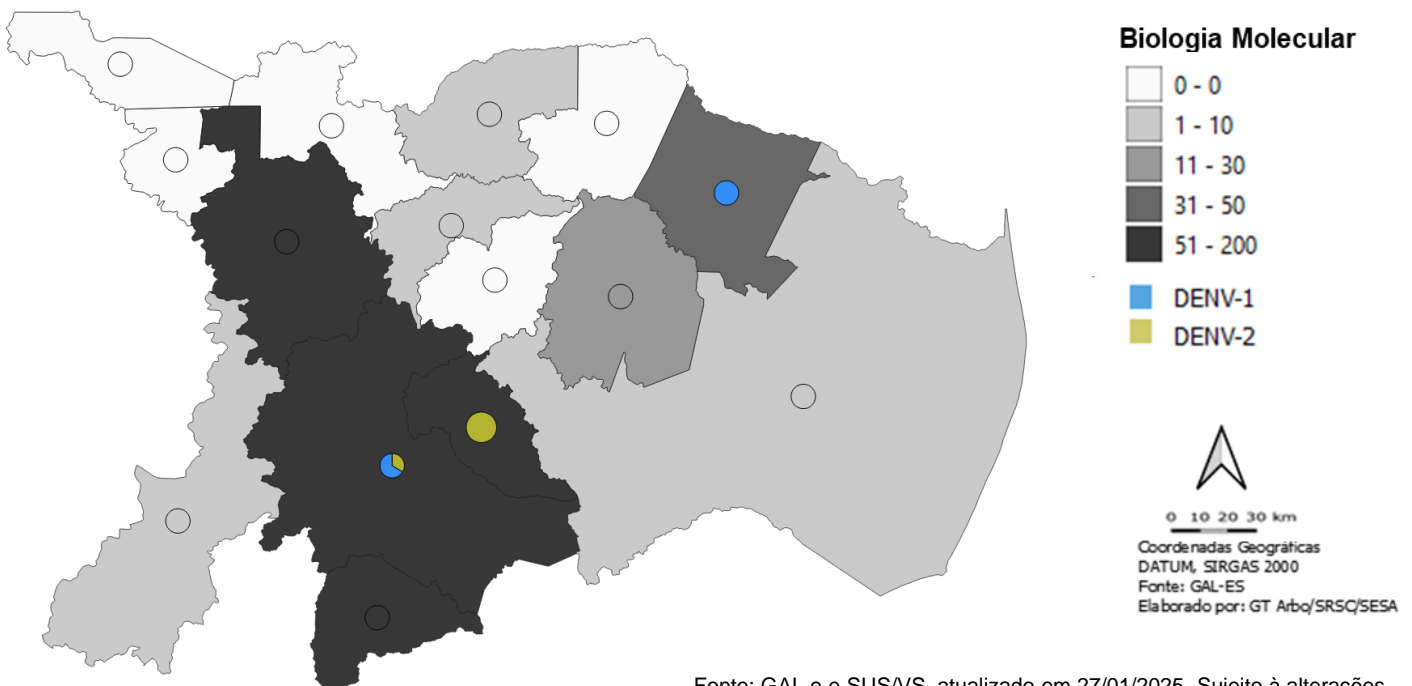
Biologia Molecular
0 - 0
1 - 10
11 - 30
31 - 50
51 - 200
DENV-1
DENV-2

0 10 20 30 km
Coordenadas Geográficas
DATUM, SIRGAS 2000
Fonte: GAL-ES
Elaborado por: GT Arbo/SRSC/SESA

Fonte: GAL e e-SUS/VS, atualizado em 27/01/2025. Sujeito à alterações